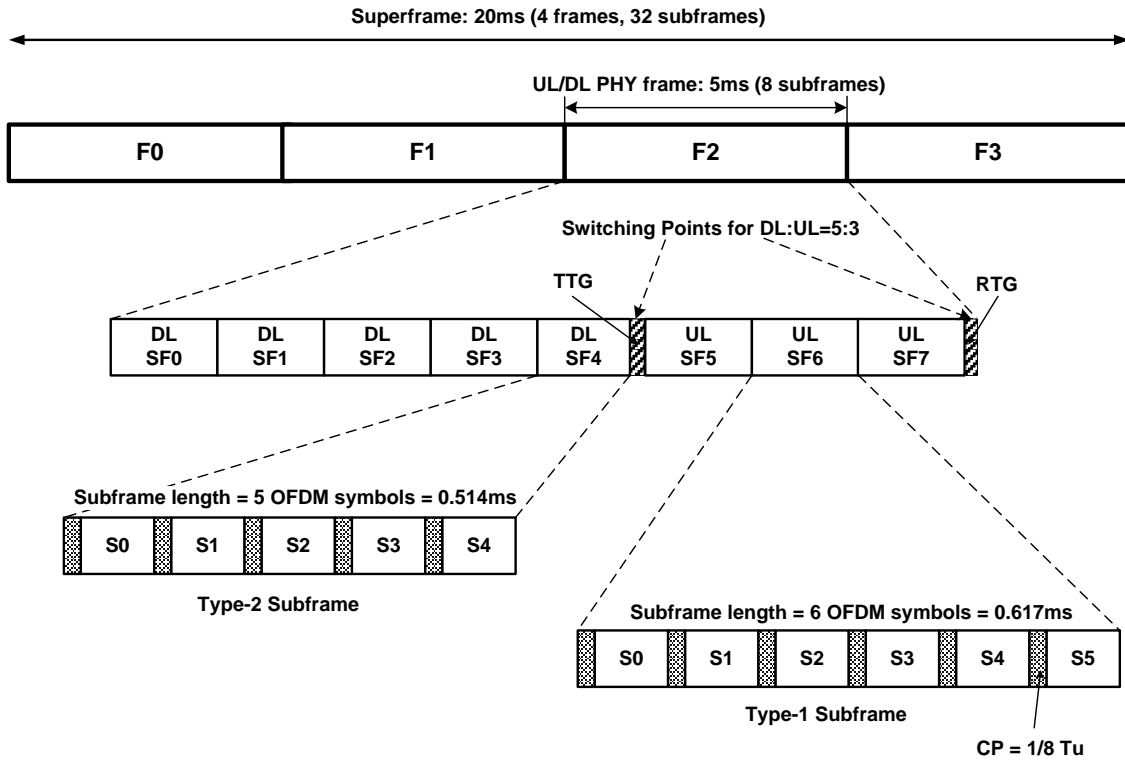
Superframe: 20ms (4 frames, 32 subframes)

UL/DL PHY frame: 5ms (8 subframes)

F0

F1

F2

F3

Switching Points for DL:UL=5:3

TTG

RTG

DL SF0

DL SF1

DL SF2

DL SF3

DL SF4

UL SF5

UL SF6

UL SF7

Subframe length = 5 OFDM symbols = 0.514ms

S0

S1

S2

S3

S4

Type-2 Subframe

Subframe length = 6 OFDM symbols = 0.617ms

S0

S1

S2

S3

S4

S5

Type-1 Subframe

CP = 1/8 Tu